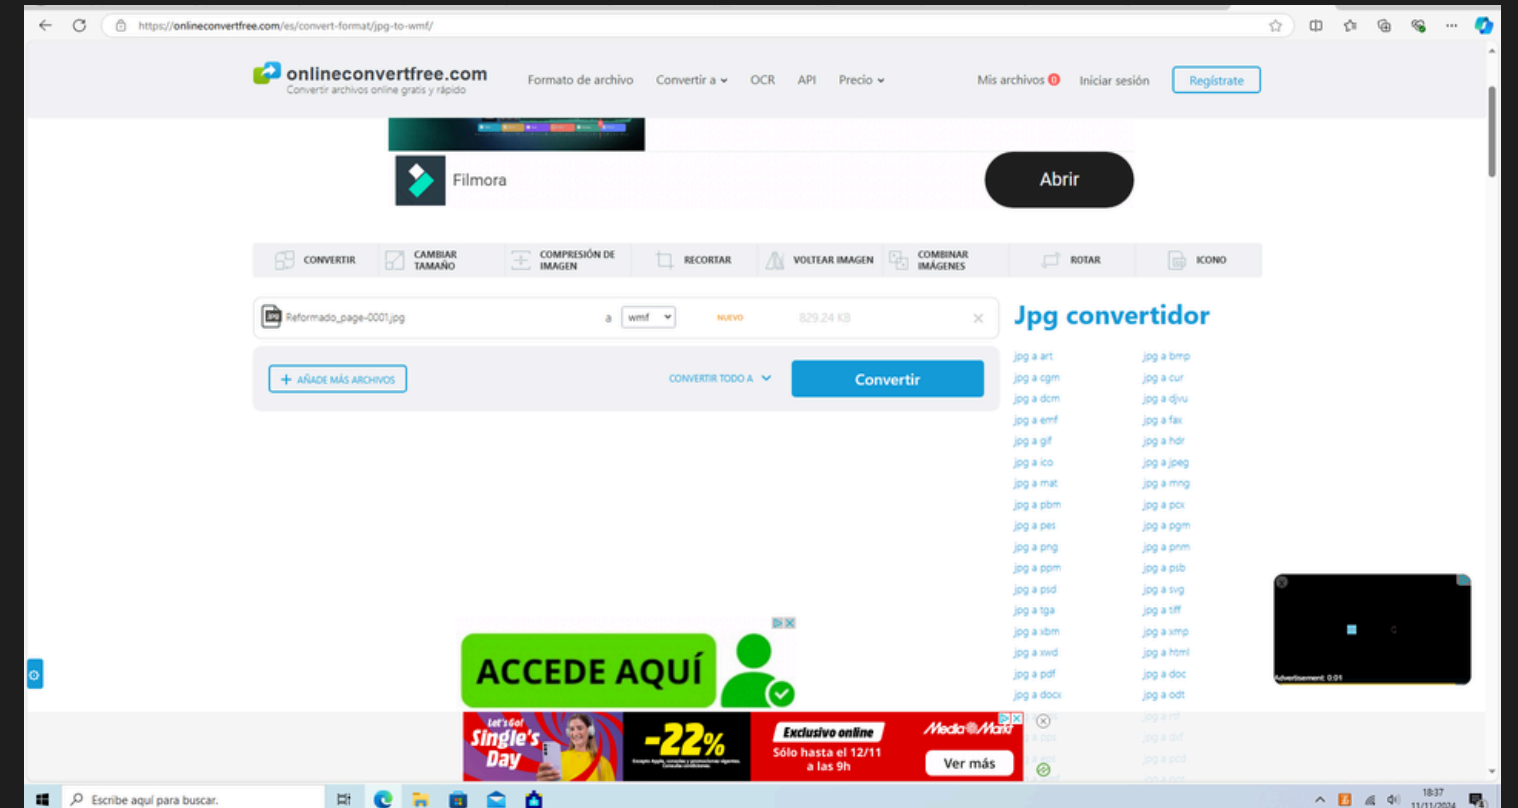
https://onlineconvertfree.com/es/convert-format/jpg-to-wmf/

onlineconvertfree.com
Convertir archivos online gratis y rápido

Formato de archivo Convertir a OCR API Precio Mis archivos 0 Iniciar sesión Regístrate

Filmora
Abrir

CONVERTIR CAMBIAR TAMAÑO COMPRESIÓN DE IMAGEN RECORTAR VOLTEAR IMAGEN COMBINAR IMÁGENES ROTAR ICONO

Reformado_page-0001.jpg a wmf NUEVO 829.24 KB

AÑADE MÁS ARCHIVOS CONVERTIR TODO A Convertir

Jpg convertidor

jpg a art jpg a bmp
jpg a cgm jpg a cur
jpg a dcm jpg a djvu
jpg a emf jpg a fax
jpg a gif jpg a hdr
jpg a ico jpg a jpeg
jpg a mat jpg a mng
jpg a pbm jpg a pcx
jpg a pes jpg a pgm
jpg a png jpg a pnm
jpg a ppm jpg a psb
jpg a psd jpg a svg
jpg a tga jpg a tiff
jpg a xbm jpg a xmp
jpg a xwd jpg a html
jpg a pdf jpg a doc
jpg a docx jpg a odt

ACCEDE AQUÍ

Let's Go! Single's Day -22% Exclusivo online Sólo hasta el 12/11 a las 9h MediaMarkt Ver más

Advertisement: 0:01

Escribe aquí para buscar.
18:37
11/11/2024